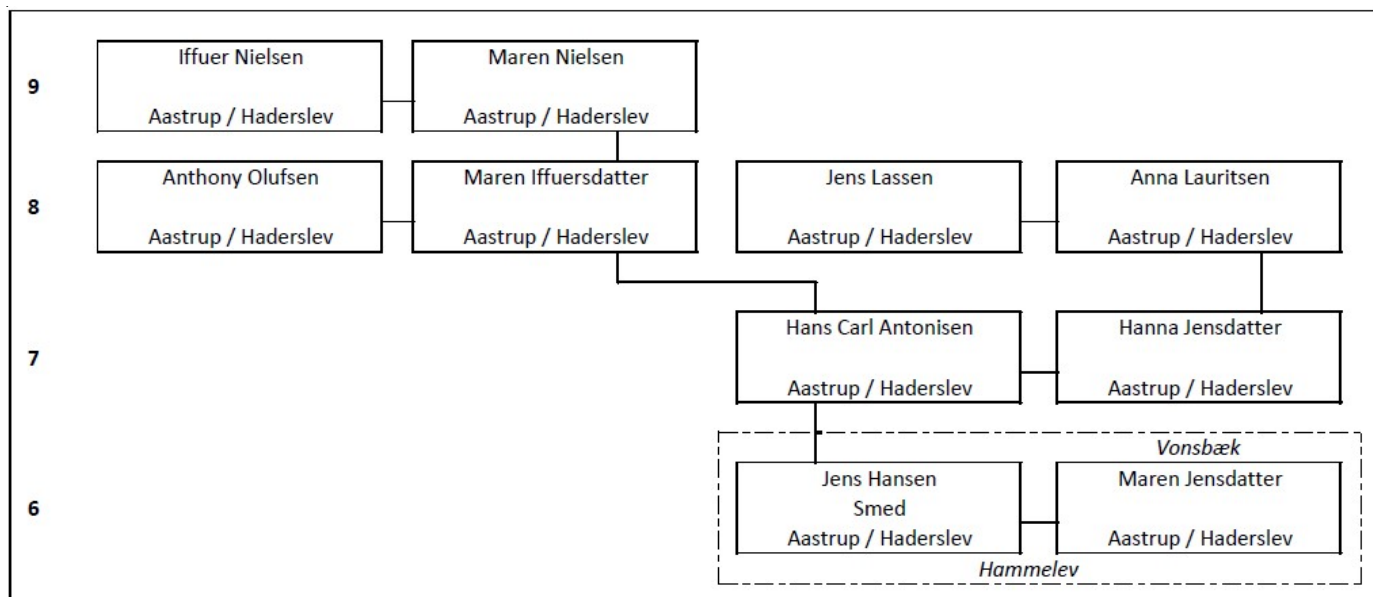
9

Iffuer Nielsen

Aastrup / Haderslev

Maren Nielsen

Aastrup / Haderslev

8

Anthony Olufsen

Aastrup / Haderslev

Maren Iffuersdatter

Aastrup / Haderslev

Jens Lassen

Aastrup / Haderslev

Anna Lauritsen

Aastrup / Haderslev

7

Hans Carl Antonisen

Aastrup / Haderslev

Hanna Jensdatter

Aastrup / Haderslev

Vonsbæk

6

Jens Hansen
Smed
Aastrup / Haderslev

Maren Jensdatter

Aastrup / Haderslev

Hammelev